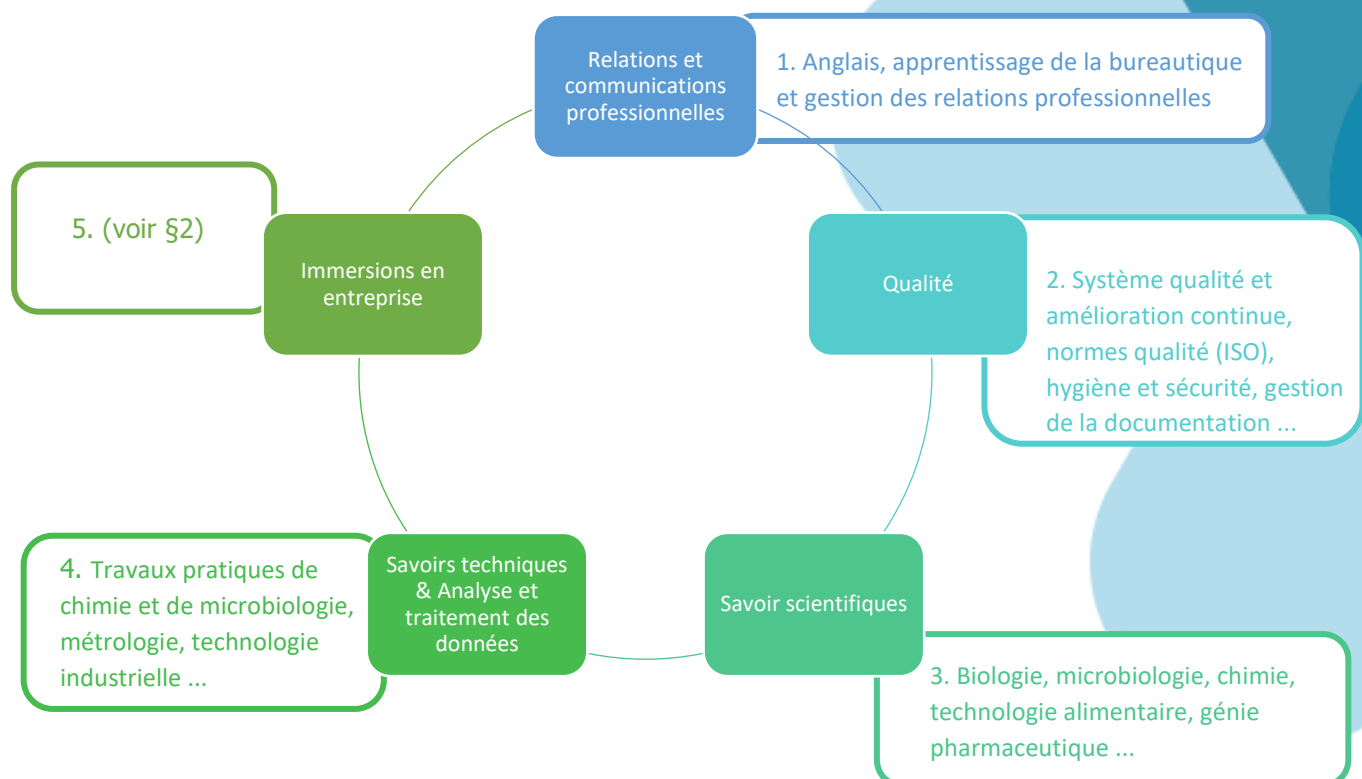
Relations et communications professionnelles

1. Anglais, apprentissage de la bureautique et gestion des relations professionnelles

Qualité

2. Système qualité et amélioration continue, normes qualité (ISO), hygiène et sécurité, gestion de la documentation ...

Savoir scientifiques

3. Biologie, microbiologie, chimie, technologie alimentaire, génie pharmaceutique ...

Savoirs techniques & Analyse et traitement des données

4. Travaux pratiques de chimie et de microbiologie, métrologie, technologie industrielle ...

Immersions en entreprise

5. (voir §2)